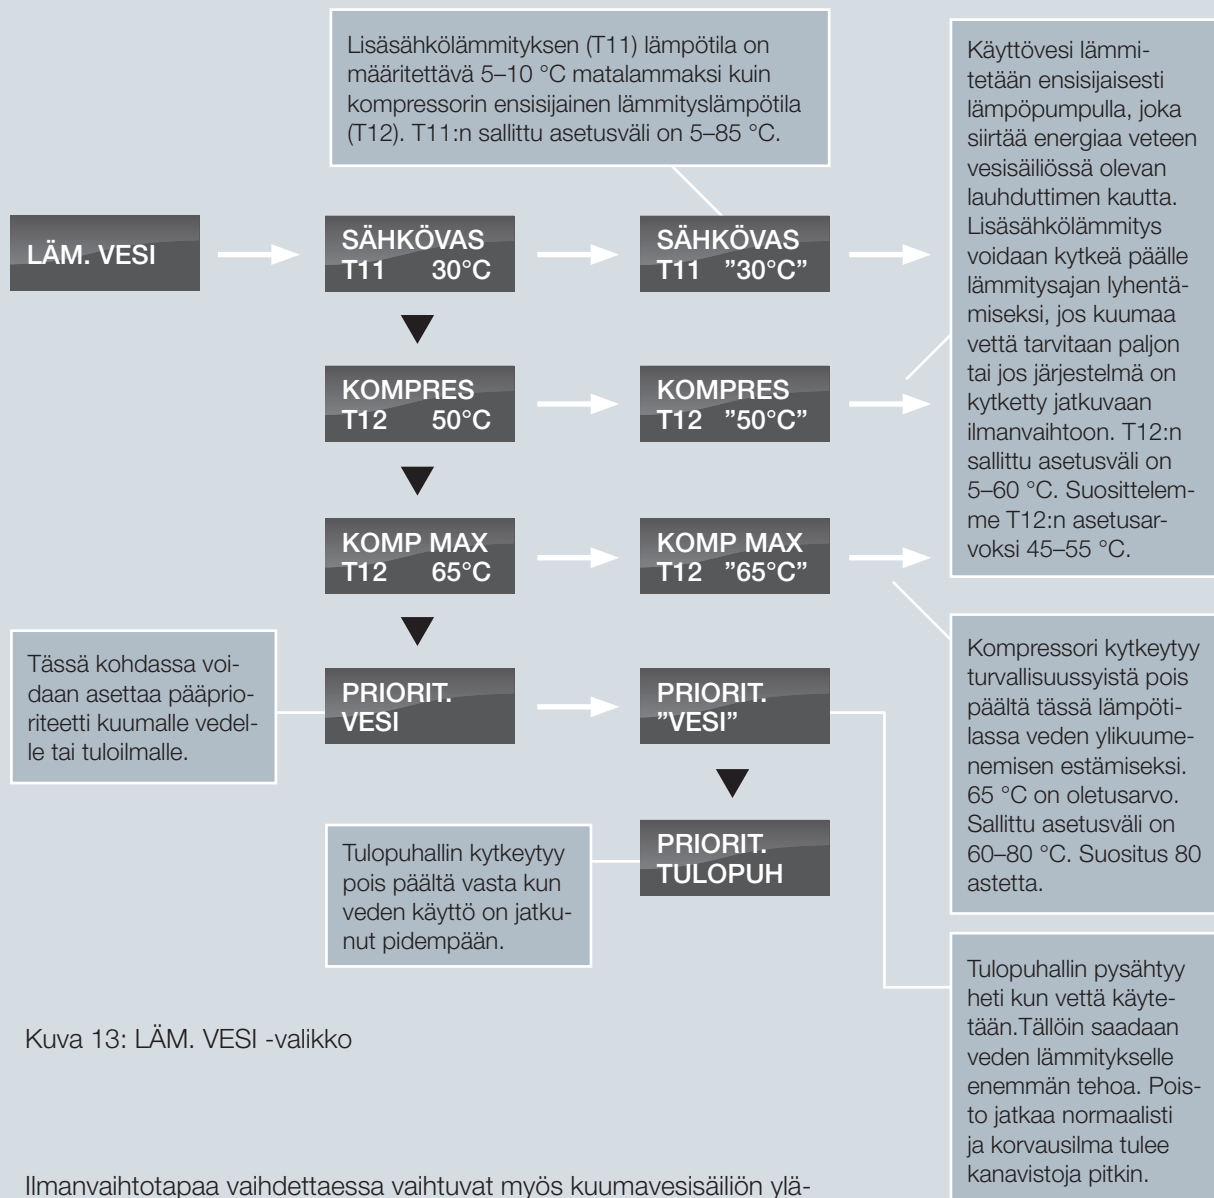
Lisäsähkölämmityksen (T11) lämpötila on määritettävä 5–10 °C matalammaksi kuin kompressorin ensisijainen lämmityslämpötila (T12). T11:n sallittu asetusväli on 5–85 °C.

Käyttövesi lämmitetään ensisijaisesti lämpöpumpulla, joka siirtää energiaa veteen vesisäiliössä olevan lauhduttimen kautta. Lisäsähkölämmitys voidaan kytkeä päälle lämmitysajan lyhentämiseksi, jos kuumaa vettä tarvitaan paljon tai jos järjestelmä on kytketty jatkuvaan ilmanvaihtoon. T12:n sallittu asetusväli on 5–60 °C. Suosittelemme T12:n asetusarvoksi 45–55 °C.

LÄM. VESI

SÄHKÖVAS
T11 30°C

SÄHKÖVAS
T11 "30°C"

KOMPRES
T12 50°C

KOMPRES
T12 "50°C"

KOMP MAX
T12 65°C

KOMP MAX
T12 "65°C"

Kompressori kytkeytyy turvallisuussyistä pois päältä tässä lämpötilassa veden ylikuumenemisen estämiseksi. 65 °C on oletusarvo. Sallittu asetusväli on 60–80 °C. Suositus 80 astetta.

Tässä kohdassa voidaan asettaa pääprioriteetti kuumalle vedelle tai tuloilmalle.

PRIORIT.
VESI

PRIORIT.
"VESI"

Tulopuhallin kytkeytyy pois päältä vasta kun veden käyttö on jatkunut pidempään.

PRIORIT.
TULOPUH

Tulopuhallin pysähtyy heti kun vettä käytetään.Tällöin saadaan veden lämmitykselle enemmän tehoa. Poisto jatkaa normaalisti ja korvausilma tulee kanavistoja pitkin.

Kuva 13: LÄM. VESI -valikko

Ilmanvaihtotapaa vaihdettaessa vaihtuvat myös kuumavesisäiliön ylä-